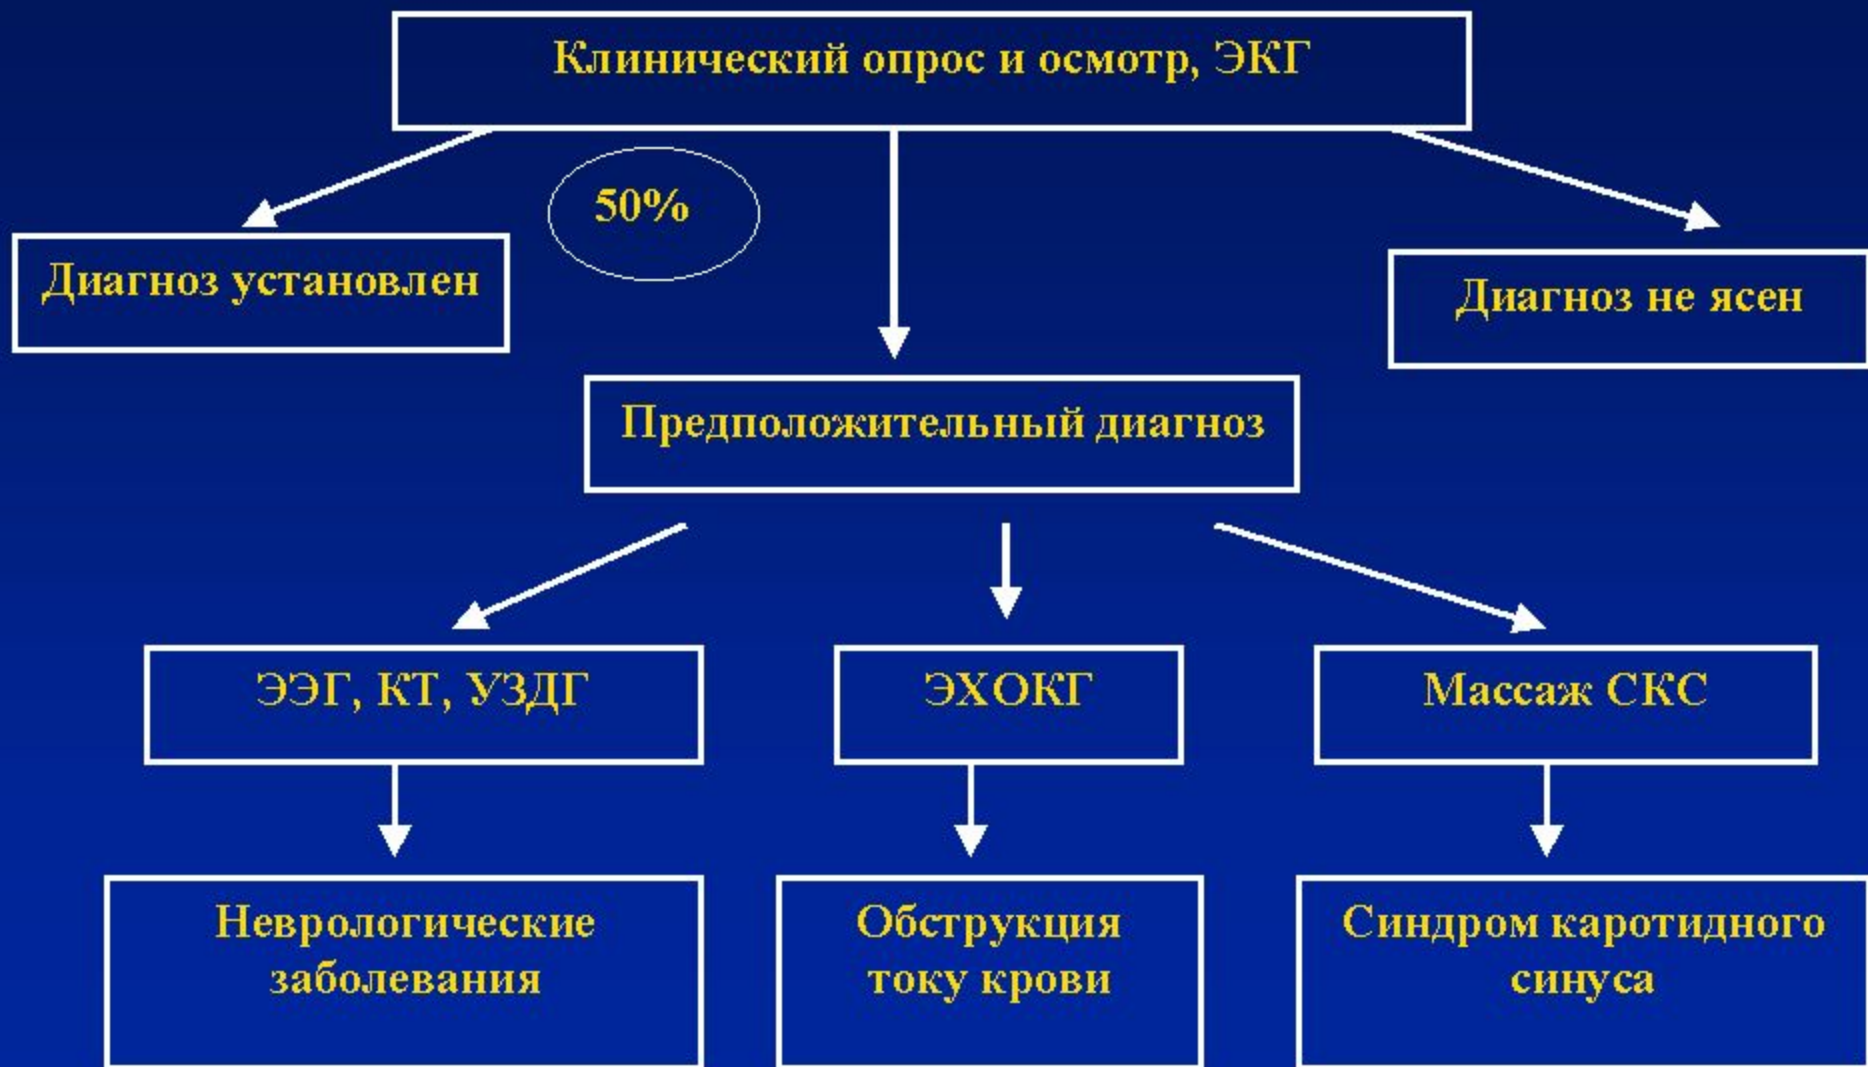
Клинический опрос и осмотр, ЭКГ

Диагноз установлен

50%

Диагноз не ясен

Предположительный диагноз

ЭЭГ, КТ, УЗДГ

ЭХОКГ

Массаж СКС

Неврологические заболевания

Обструкция току крови

Синдром каротидного синуса